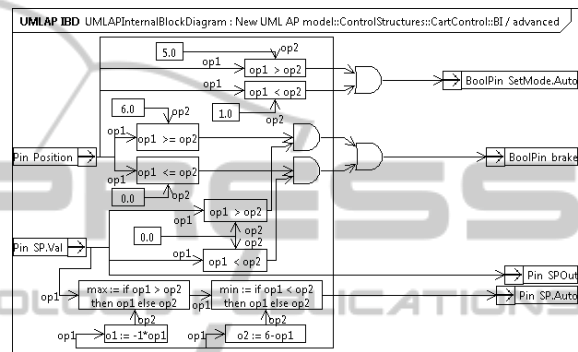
UMLAP IBD UMLAPInternalBlockDiagram : New UML AP model::ControlStructures::CartControl::BI / advanced

5.0
op2
op1
op1 > op2
op1 < op2
1.0
op2
BoolPin SetMode.Auto

6.0
op2
op1
op1 >= op2
Pin Position
op1 <= op2
op1
op2
0.0
BoolPin brake

op1
op1 > op2
op2
Pin SP.Val
0.0
op2
op1
op1 < op2

Pin SPOut
op1
max := if op1 > op2 then op1 else op2
min := if op1 < op2 then op1 else op2
Pin SP.Auto
op2
op1
o1 := -1*op1
op1
o2 := 6-op1

PRESS
SCIENCE AND TECHNOLOGY PUBLICATIONS